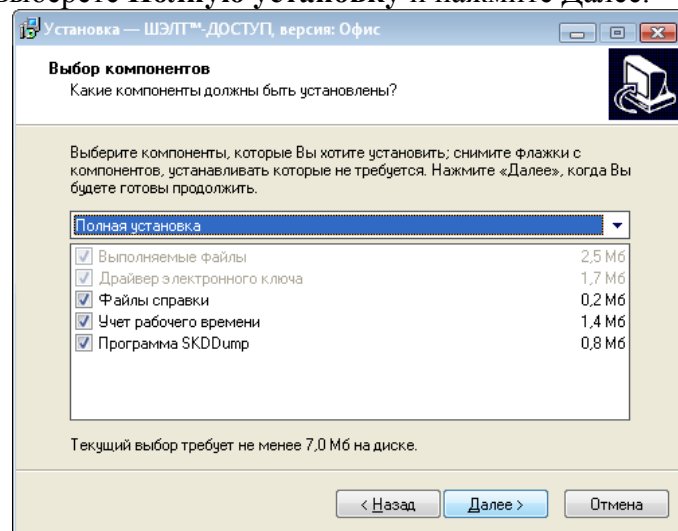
Выберите Полную установку и нажмите Далее.

Установка — ШЭЛТ™-ДОСТУП, версия: Офис

Выбор компонентов
Какие компоненты должны быть установлены?

Выберите компоненты, которые Вы хотите установить; снимите флажки с компонентов, устанавливать которые не требуется. Нажмите «Далее», когда Вы будете готовы продолжить.

Полная установка

| | |
|---|---|
| Выполняемые файлы | 2,5 Мб |
| Драйвер электронного ключа | 1,7 Мб |
| Файлы справки | 0,2 Мб |
| Учет рабочего времени | 1,4 Мб |
| Программа SKDDump | 0,8 Мб |

Текущий выбор требует не менее 7,0 Мб на диске.

< Назад | Далее > | Отмена